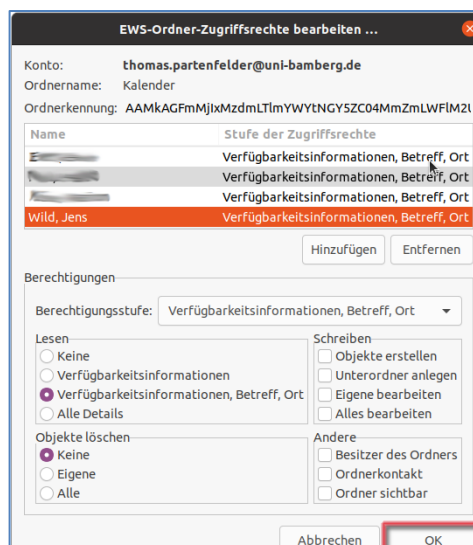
EWS-Ordner-Zugriffsrechte bearbeiten ...

Konto: thomas.partenfelder@uni-bamberg.de
Ordnername: Kalender
Ordnerkennung: AAMkAGFmMjIxMzdmLTlmYWYtNGY5ZC04MmZmLWFlM2U

| Name | Stufe der Zugriffsrechte |
|---|---|
| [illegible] | Verfügbarkeitsinformationen, Betreff, Ort |
| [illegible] | Verfügbarkeitsinformationen, Betreff, Ort |
| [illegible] | Verfügbarkeitsinformationen, Betreff, Ort |
| Wild, Jens | Verfügbarkeitsinformationen, Betreff, Ort |

Hinzufügen Entfernen

Berechtigungen

Berechtigungsstufe: Verfügbarkeitsinformationen, Betreff, Ort

Lesen
Keine
Verfügbarkeitsinformationen
Verfügbarkeitsinformationen, Betreff, Ort
Alle Details

Schreiben
Objekte erstellen
Unterordner anlegen
Eigene bearbeiten
Alles bearbeiten

Objekte löschen
Keine
Eigene
Alle

Andere
Besitzer des Ordners
Ordnerkontakt
Ordner sichtbar

Abbrechen OK